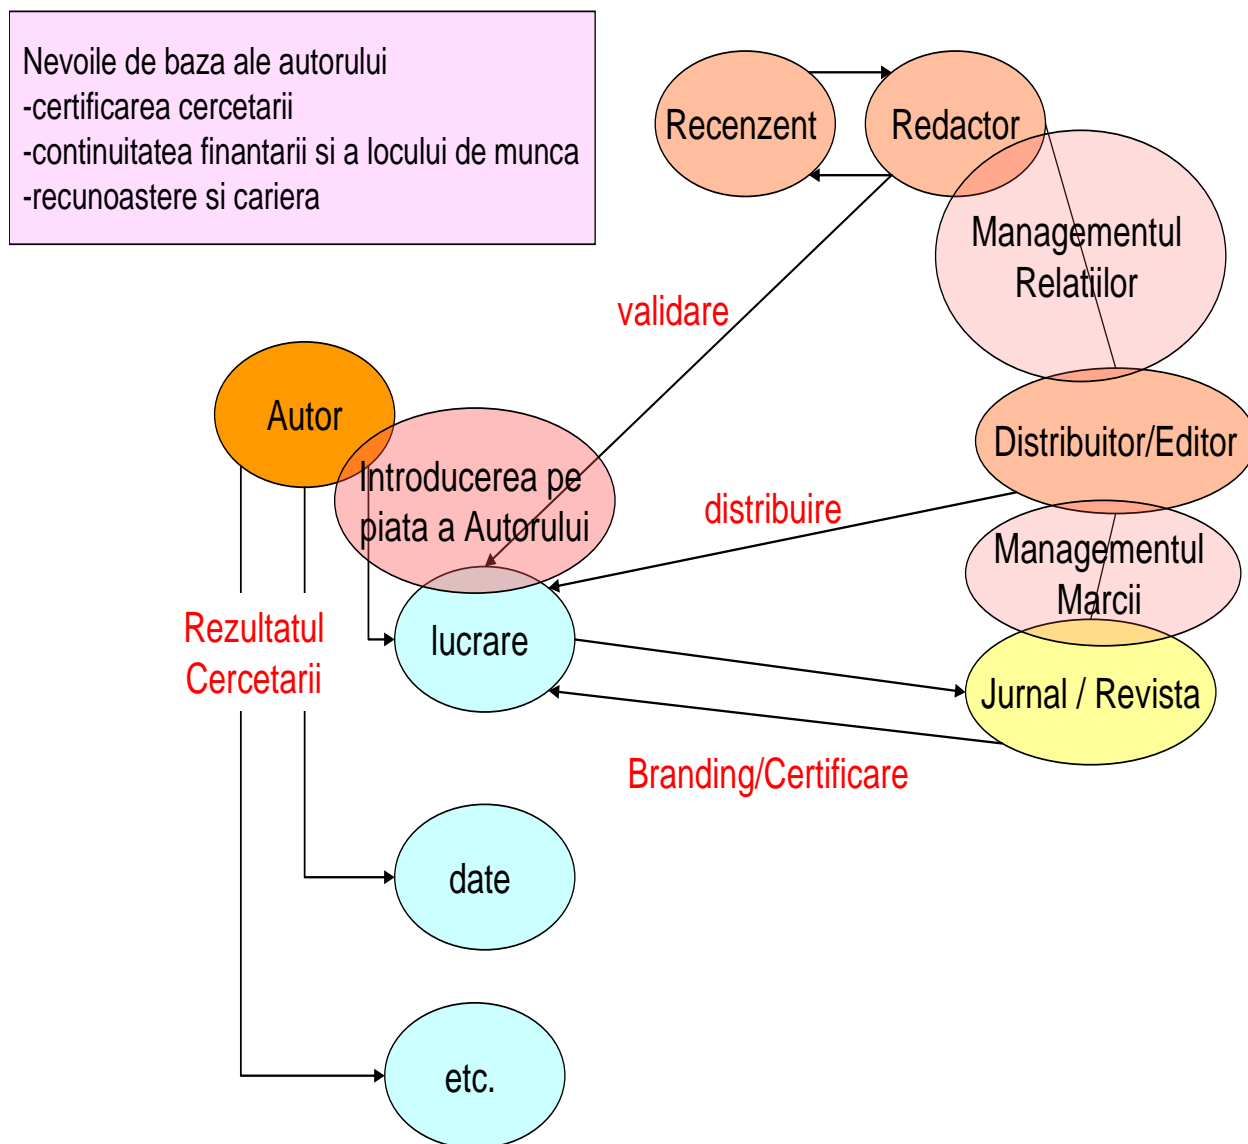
Nevoile de baza ale autorului
-certificarea cercetarii
-continuitatea finantarii si a locului de munca
-recunoastere si cariera

Recenzent

Redactor

Managementul Relatiilor

validare

Autor

Introducerea pe piata a Autorului

Distribuitor/Editor

distribuire

Managementul Marcii

Rezultatul Cercetarii

lucrare

Jurnal / Revista

Branding/Certificare

date

etc.